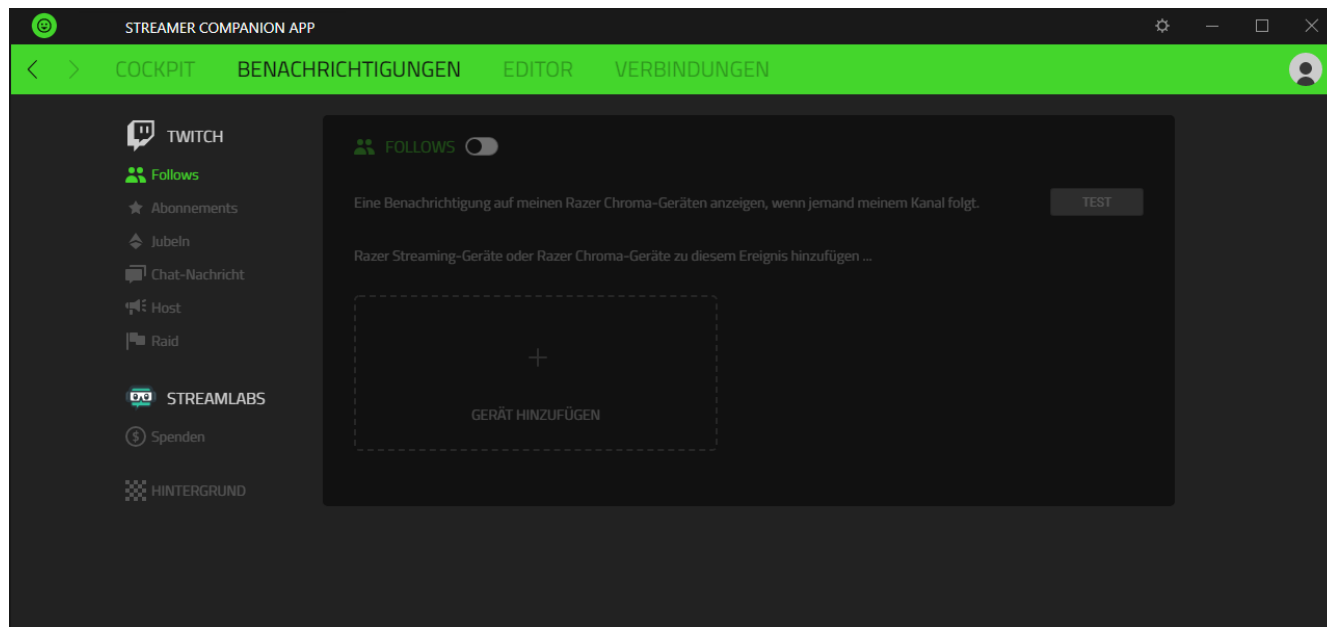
STREAMER COMPANION APP

COCKPIT BENACHRICHTIGUNGEN EDITOR VERBINDUNGEN

TWITCH

Follows

Abonnements

Jubeln

Chat-Nachricht

Host

Raid

STREAMLABS

Spenden

HINTERGRUND

FOLLOWS

Eine Benachrichtigung auf meinen Razer Chroma-Geräten anzeigen, wenn jemand meinem Kanal folgt.

TEST

Razer Streaming-Geräte oder Razer Chroma-Geräte zu diesem Ereignis hinzufügen ...

+

GERÄT HINZUFÜGEN